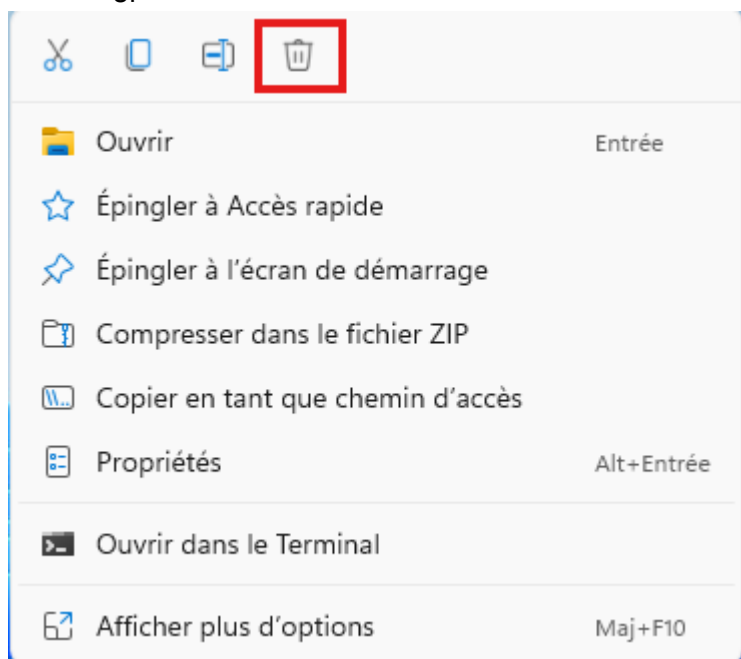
Ouvrir Entrée

Épingler à Accès rapide

Épingler à l’écran de démarrage

Compresser dans le fichier ZIP

Copier en tant que chemin d’accès

Propriétés Alt+Entrée

Ouvrir dans le Terminal

Afficher plus d’options Maj+F10